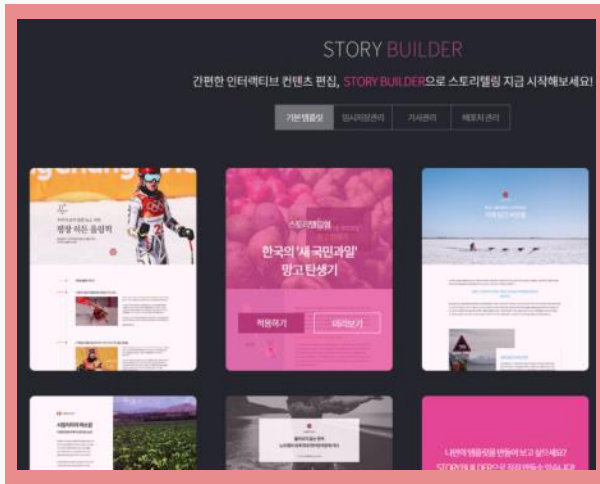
STORY BUILDER

간편한 인터랙티브 컨텐츠 편집, STORY BUILDER으로 스토리텔링 지금 시작해보세요!

기본템플릿 | 임시저장관리 | 기사관리 | 배포처관리

평창 하든 올림픽

스토리텔링예

한국의 '새 국민과일' 망고 탄생기

적용하기 | 미리보기

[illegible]

나만의 템플릿을 만들어 보고 싶으세요? STORY BUILDER으로 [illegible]